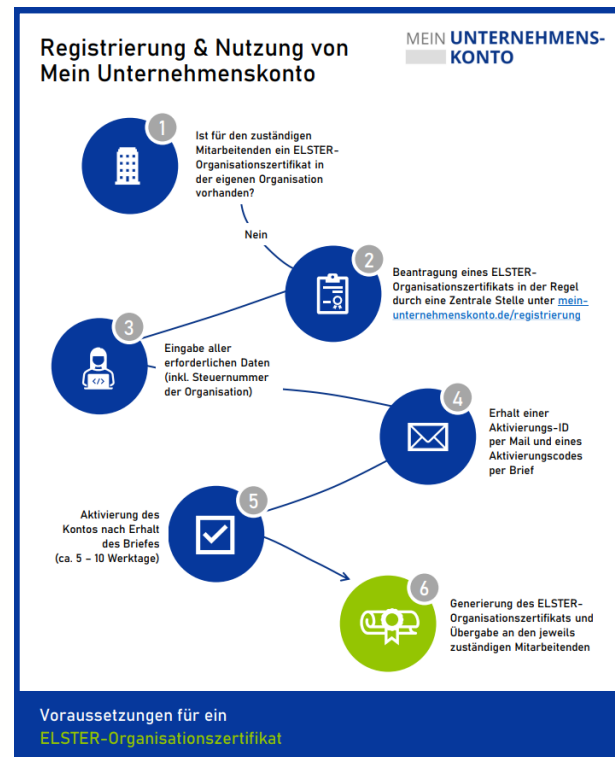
Registrierung & Nutzung von Mein Unternehmenskonto

MEIN UNTERNEHMENS-KONTO

1

Ist für den zuständigen Mitarbeitenden ein ELSTER-Organisationszertifikat in der eigenen Organisation vorhanden?

Nein

2

Beantragung eines ELSTER-Organisationszertifikats in der Regel durch eine Zentrale Stelle unter mein-unternehmenskonto.de/registrierung

3

Eingabe aller erforderlichen Daten (inkl. Steuernummer der Organisation)

4

Erhalt einer Aktivierungs-ID per Mail und eines Aktivierungscodes per Brief

5

Aktivierung des Kontos nach Erhalt des Briefes (ca. 5 – 10 Werktage)

6

Generierung des ELSTER-Organisationszertifikats und Übergabe an den jeweils zuständigen Mitarbeitenden

Voraussetzungen für ein ELSTER-Organisationszertifikat